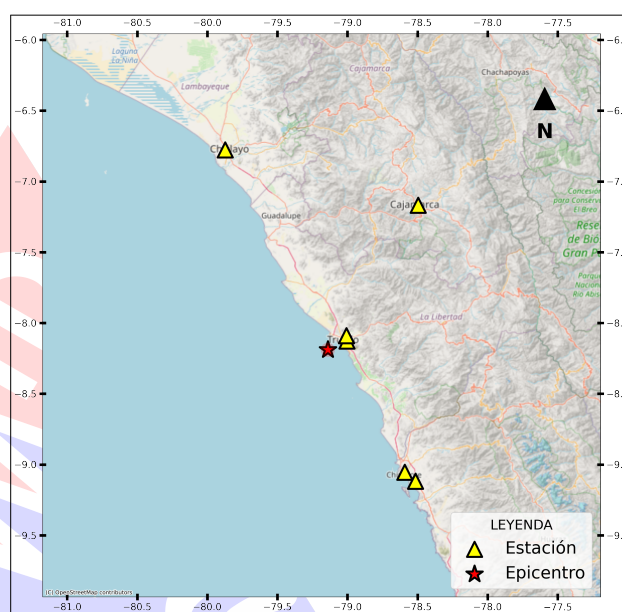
−81.0 −80.5 −80.0 −79.5 −79.0 −78.5 −78.0 −77.5

−6.0
−6.5
−7.0
−7.5
−8.0
−8.5
−9.0
−9.5

Laguna La Niña

Lambayeque

Cajamarca

Chachapoyas

N

Ch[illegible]ayo

Cajamarca

Guadalupe

Concesión para Conser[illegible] El Breo

Rese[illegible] de Bio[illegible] Gran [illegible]

Parque Nacional Río Abiseo

La Libertad

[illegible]jillo

Ch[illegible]

LEYENDA

Estación

Epicentro

(C) OpenStreetMap contributors

−81.0 −80.5 −80.0 −79.5 −79.0 −78.5 −78.0 −77.5